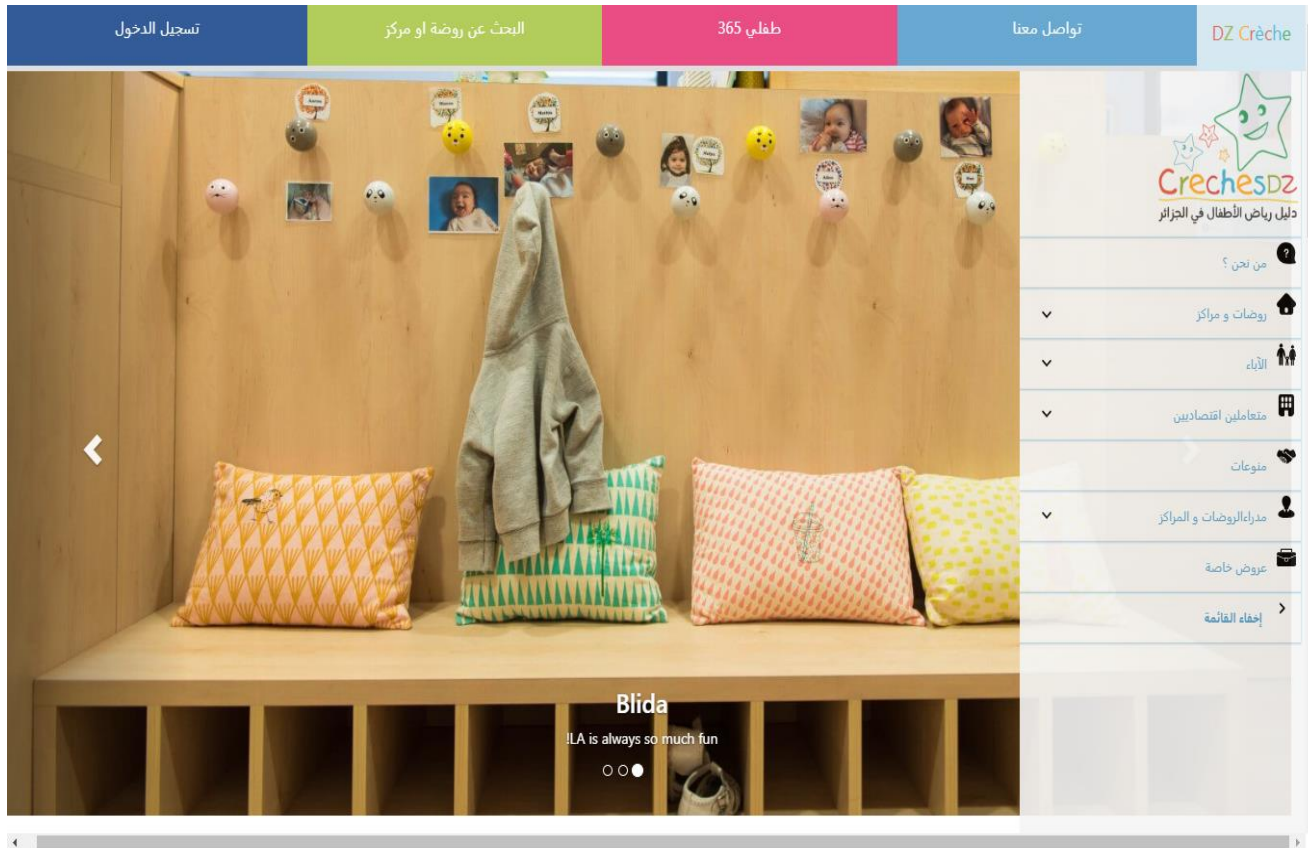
DZ Crèche
تواصل معنا
طفلي 365
البحث عن روضة او مركز
تسجيل الدخول

CrechesDZ
دليل رياض الأطفال في الجزائر

من نحن ؟
روضات و مراكز
الآباء
متعاملين اقتصاديين
منوعات
مدراءالروضات و المراكز
عروض خاصة
إخفاء القائمة

Blida
!LA is always so much fun